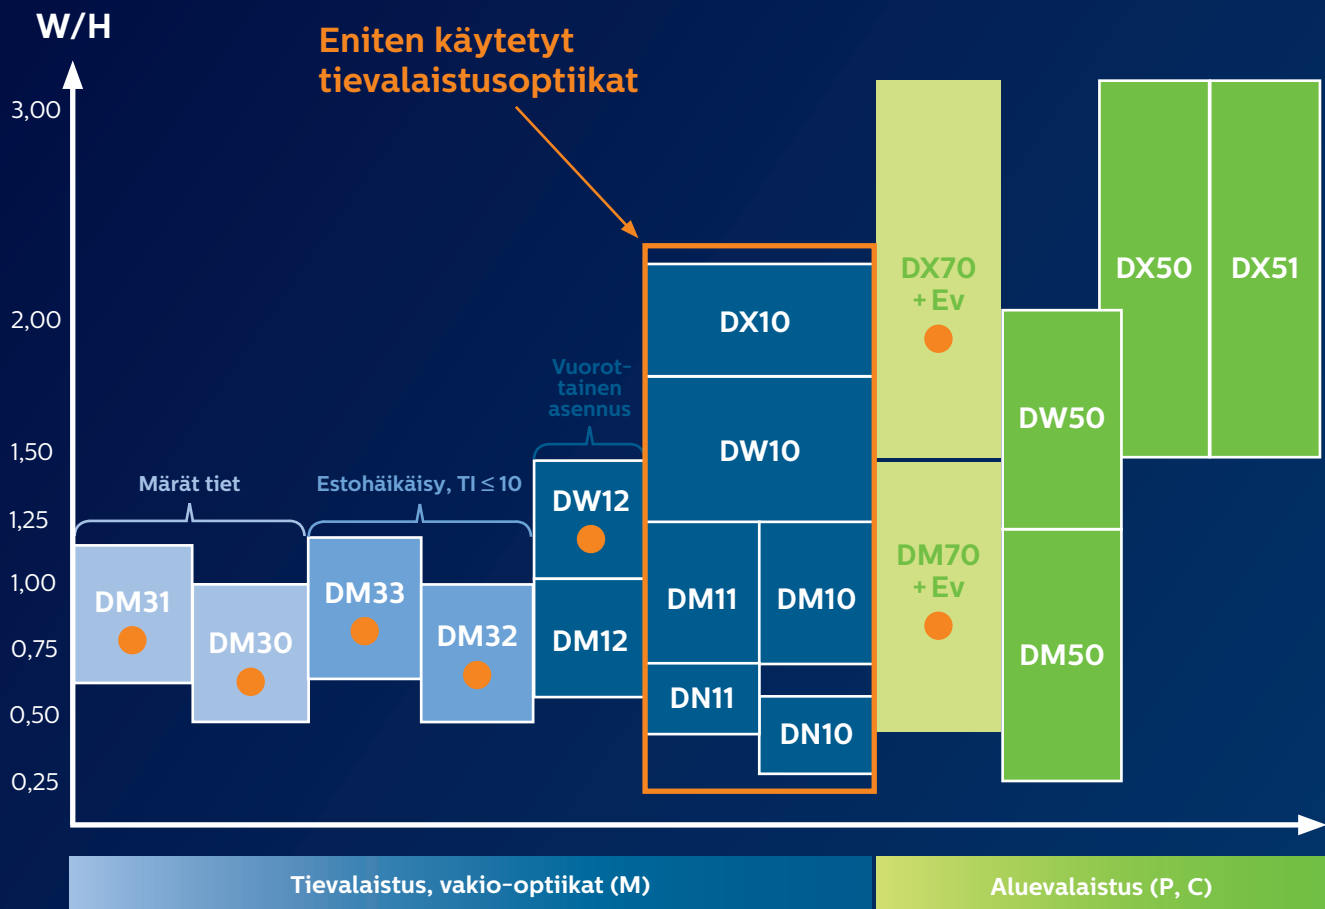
W/H

Eniten käytetyt tievalaistusoptiikat

3,00
2,00
1,50
1,25
1,00
0,75
0,50
0,25

Märät tiet

Estohäikäisy, TI $\leq$ 10

Vuorottainen asennus

DM31

DM30

DM33

DM32

DW12

DM12

DX10

DW10

DM11

DM10

DN11

DN10

DX70 + Ev

DM70 + Ev

DX50

DX51

DW50

DM50

Tievalaistus, vakio-optiikat (M)

Aluevalaistus (P, C)